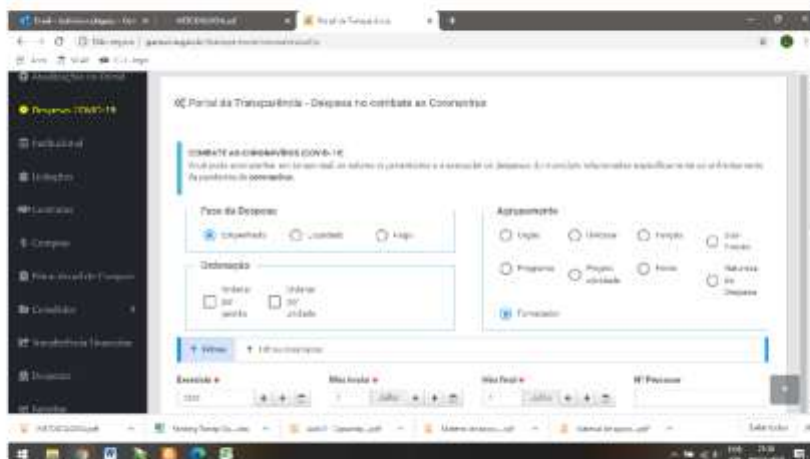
Portal da Transparência - Despesa no combate ao Coronavírus

COMBATE AO CORONAVÍRUS (COVID-19)

Fase da Despesa

Empenhado

Liquidado

Pago

Ordenação

Agrupamento

Órgão

Unidade

Função

Programa

Fornecedor

Exercício

Mês Inicial

Mês Final

Nº Processo

Despesa COVID-19